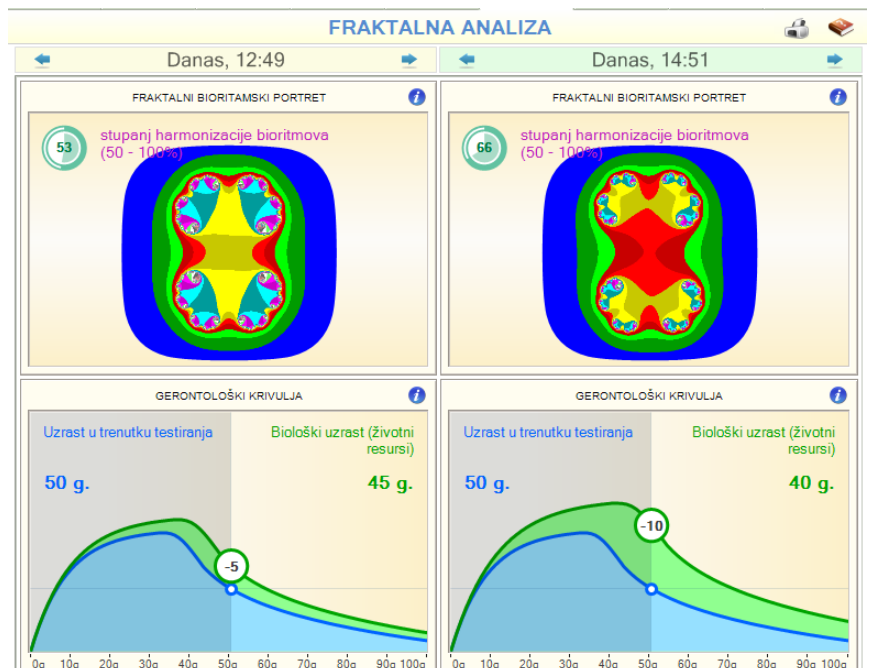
FRAKTALNA ANALIZA

Danas, 12:49

Danas, 14:51

FRAKTALNI BIORITAMSKI PORTRET

53

stupanj harmonizacije bioritmova (50 - 100%)

FRAKTALNI BIORITAMSKI PORTRET

66

stupanj harmonizacije bioritmova (50 - 100%)

GERONTOLOŠKI KRIVULJA

Uzrast u trenutku testiranja

50 g.

Biološki uzrast (životni resursi)

45 g.

-5

0g 10g 20g 30g 40g 50g 60g 70g 80g 90g 100g

GERONTOLOŠKI KRIVULJA

Uzrast u trenutku testiranja

50 g.

Biološki uzrast (životni resursi)

40 g.

-10

0g 10g 20g 30g 40g 50g 60g 70g 80g 90g 100g